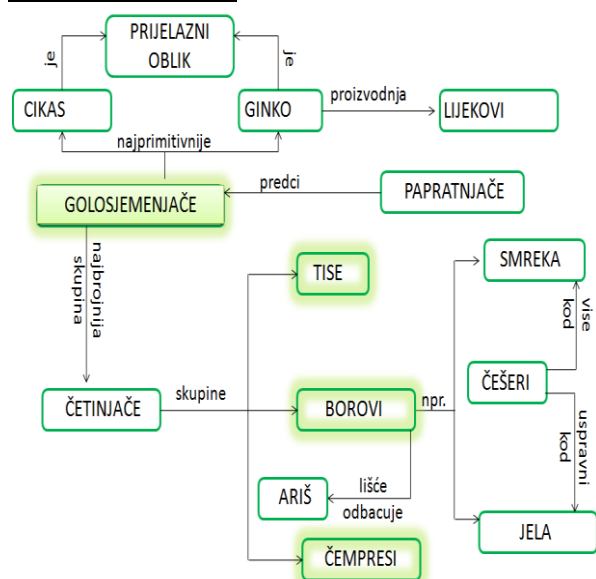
PRIJELAZNI OBLIK

je

je

CIKAS

GINKO

proizvodnja

LIJEKOVI

najprimitivnije

GOLOSJEMENJAČE

predci

PAPRATNJAČE

najbrojnija skupina

TISE

SMREKA

vise kod

ČEŠERI

uspravni kod

ČETINJAČE

skupine

BOROVI

npr.

ARIŠ

lišće odbacuje

JELA

ČEMPRESI